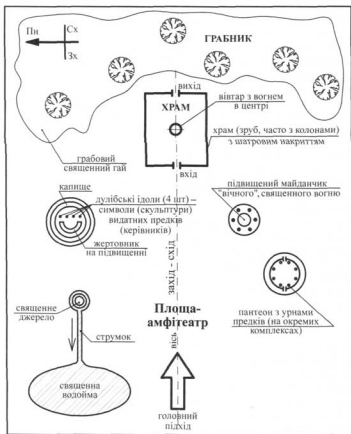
Пн
Сх
Зх
ГРАБНИК
вихід
ХРАМ
вівтар з вогнем в центрі
храм (зруб, часто з колонами) з шатровим накриттям
грабовий священний гай
вхід
капище
дулібські ідоли (4 шт) – символи (скульптури) видатних предків (керівників)
жертовник на підвищенні
підвищений майданчик "вічного", священного вогню
захід – схід
вісь
священне джерело
струмок
Площа-амфітеатр
пантеон з урнами предків (на окремих комплексах)
священна водойма
головний підхід